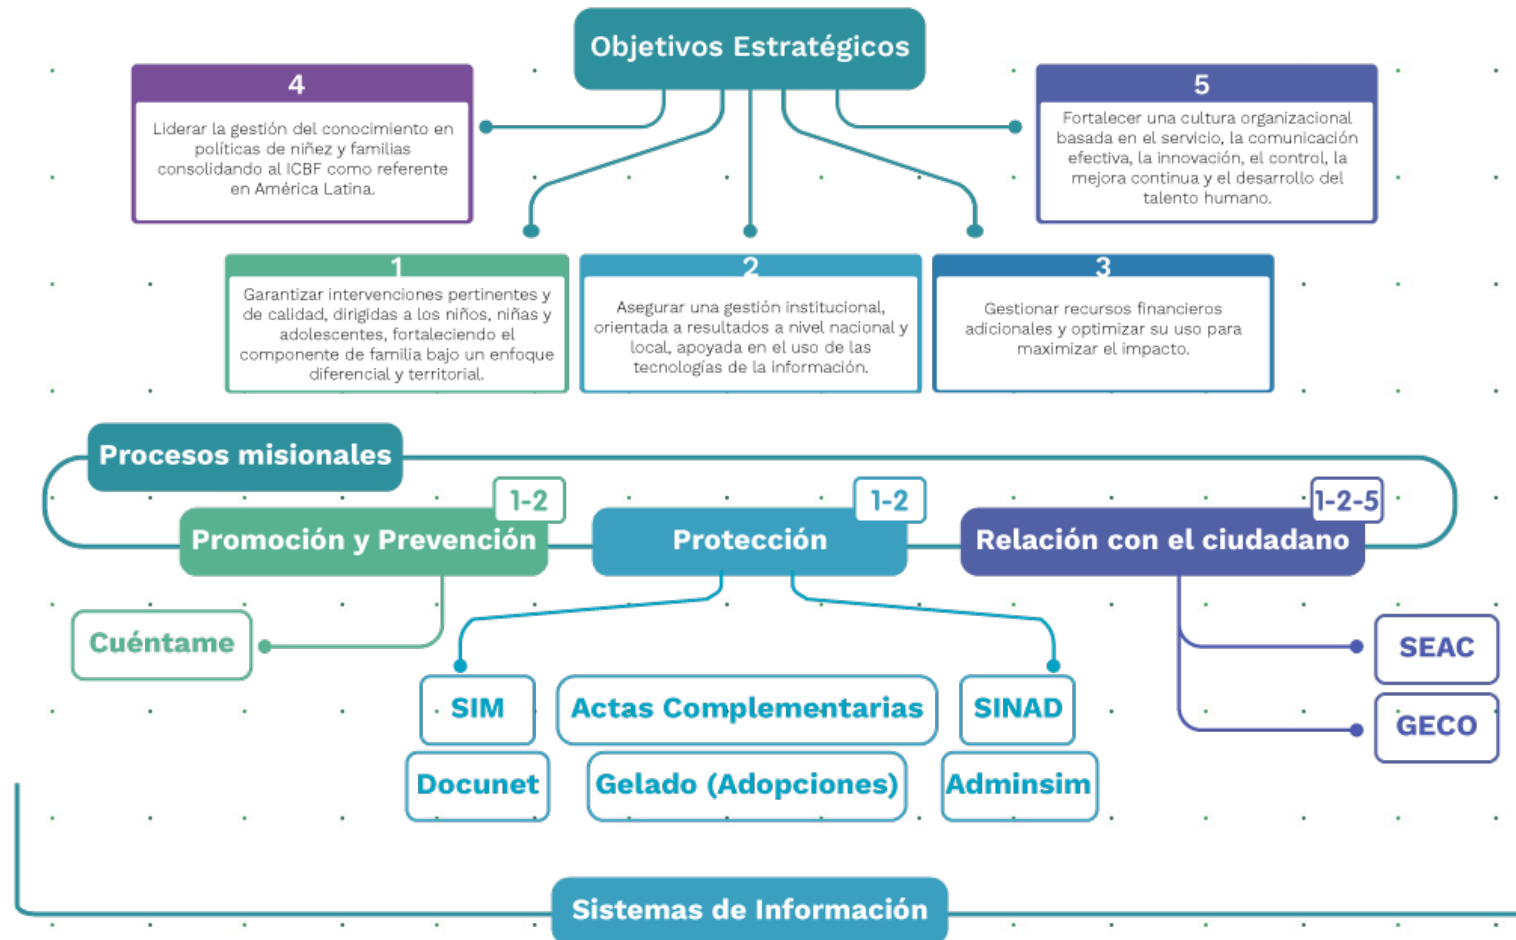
Objetivos Estratégicos

4
Liderar la gestión del conocimiento en políticas de niñez y familias consolidando al ICBF como referente en América Latina.

5
Fortalecer una cultura organizacional basada en el servicio, la comunicación efectiva, la innovación, el control, la mejora continua y el desarrollo del talento humano.

1
Garantizar intervenciones pertinentes y de calidad, dirigidas a los niños, niñas y adolescentes, fortaleciendo el componente de familia bajo un enfoque diferencial y territorial.

2
Asegurar una gestión institucional, orientada a resultados a nivel nacional y local, apoyada en el uso de las tecnologías de la información.

3
Gestionar recursos financieros adicionales y optimizar su uso para maximizar el impacto.

Procesos misionales

1-2
Promoción y Prevención

1-2
Protección

1-2-5
Relación con el ciudadano

Cuéntame

SIM

Actas Complementarias

SINAD

SEAC

GECO

Docunet

Gelado (Adopciones)

Adminsim

Sistemas de Información